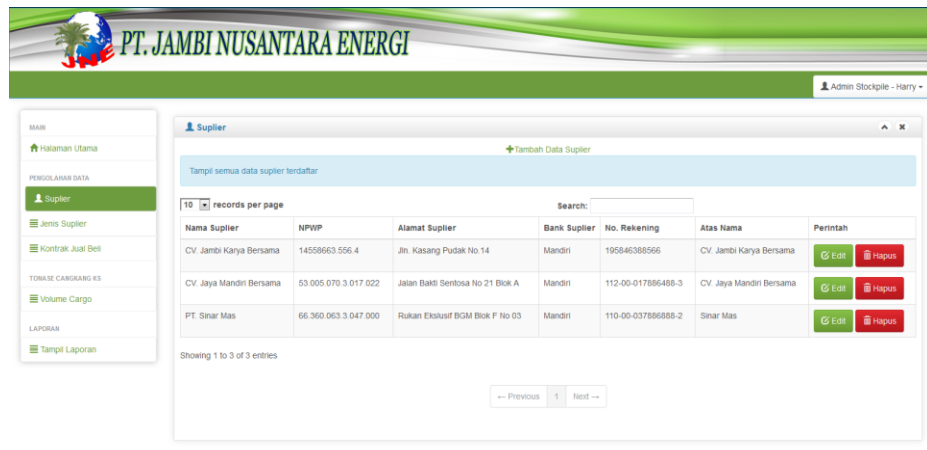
JNE PT. JAMBI NUSANTARA ENERGI

Admin Stockpile - Harry

MAIN

Halaman Utama

PENGOLAHAN DATA

Suplier

Jenis Suplier

Kontrak Jual Beli

TONASE CANGKANG KS

Volume Cargo

LAPORAN

Tampil Laporan

Suplier

Tambah Data Suplier

Tampil semua data suplier terdaftar

10 records per page

Search:

| Nama Suplier | NPWP | Alamat Suplier | Bank Suplier | No. Rekening | Atas Nama | Perintah |
|---|---|---|---|---|---|---|
| CV. Jambi Karya Bersama | 14558663.556.4 | Jln. Kasang Pudak No.14 | Mandiri | 195846388566 | CV. Jambi Karya Bersama | Edit Hapus |
| CV. Jaya Mandiri Bersama | 53.005.070.3.017.022 | Jalan Bakti Sentosa No 21 Blok A | Mandiri | 112-00-017886488-3 | CV. Jaya Mandiri Bersama | Edit Hapus |
| PT. Sinar Mas | 66.360.063.3.047.000 | Rukan Ekslusif BGM Blok F No 03 | Mandiri | 110-00-037886888-2 | Sinar Mas | Edit Hapus |

Showing 1 to 3 of 3 entries

← Previous 1 Next →